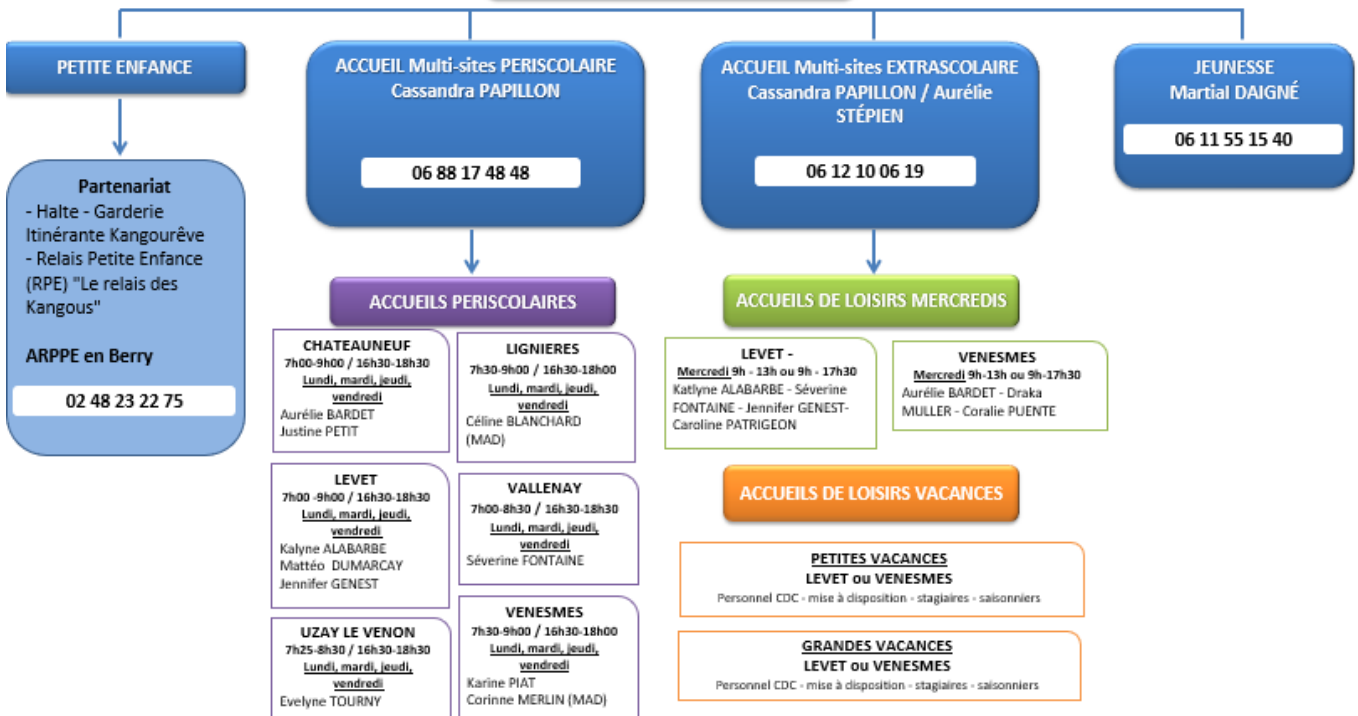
PETITE ENFANCE

Partenariat
- Halte - Garderie Itinérante Kangourêve
- Relais Petite Enfance (RPE) "Le relais des Kangous"

ARPPE en Berry

02 48 23 22 75

ACCUEIL Multi-sites PERISCOLAIRE
Cassandra PAPILLON

06 88 17 48 48

ACCUEIL Multi-sites EXTRASCOLAIRE
Cassandra PAPILLON / Aurélie STÉPIEN

06 12 10 06 19

JEUNESSE
Martial DAIGNÉ

06 11 55 15 40

ACCUEILS PERISCOLAIRES

CHATEAUNEUF
7h00-9h00 / 16h30-18h30
Lundi, mardi, jeudi, vendredi
Aurélie BARDET
Justine PETIT

LIGNIERES
7h30-9h00 / 16h30-18h00
Lundi, mardi, jeudi, vendredi
Céline BLANCHARD (MAD)

LEVET
7h00 -9h00 / 16h30-18h30
Lundi, mardi, jeudi, vendredi
Kalyne ALABARBE
Mattéo DUMARCAY
Jennifer GENEST

VALLENAY
7h00-8h30 / 16h30-18h30
Lundi, mardi, jeudi, vendredi
Séverine FONTAINE

UZAY LE VENON
7h25-8h30 / 16h30-18h30
Lundi, mardi, jeudi, vendredi
Evelyne TOURNY

VENESMES
7h30-9h00 / 16h30-18h00
Lundi, mardi, jeudi, vendredi
Karine PIAT
Corinne MERLIN (MAD)

ACCUEILS DE LOISIRS MERCREDIS

LEVET -
Mercredi 9h - 13h ou 9h - 17h30
Katlyne ALABARBE - Séverine FONTAINE - Jennifer GENEST- Caroline PATRIGEON

VENESMES
Mercredi 9h-13h ou 9h-17h30
Aurélie BARDET - Draka MULLER - Coralie PUENTE

ACCUEILS DE LOISIRS VACANCES

PETITES VACANCES
LEVET ou VENESMES
Personnel CDC - mise à disposition - stagiaires - saisonniers

GRANDES VACANCES
LEVET ou VENESMES
Personnel CDC - mise à disposition - stagiaires - saisonniers